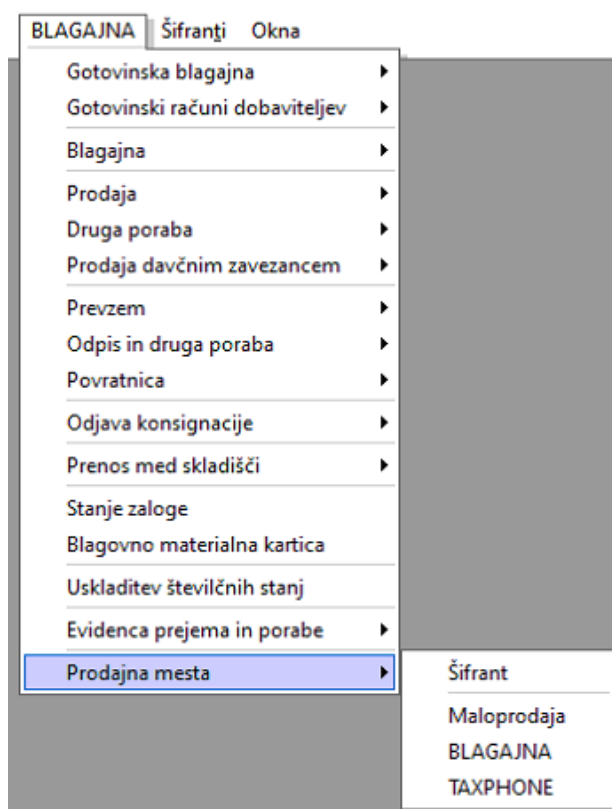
BLAGAJNA Šifranti Okna

Gotovinska blagajna
Gotovinski računi dobaviteljev
Blagajna
Prodaja
Druga poraba
Prodaja davčnim zavezancem
Prevzem
Odpis in druga poraba
Povratnica
Odjava konsignacije
Prenos med skladišči
Stanje zaloge
Blagovno materialna kartica
Uskladitev številčnih stanj
Evidenca prejema in porabe
Prodajna mesta

Šifrant
Maloprodaja
BLAGAJNA
TAXPHONE